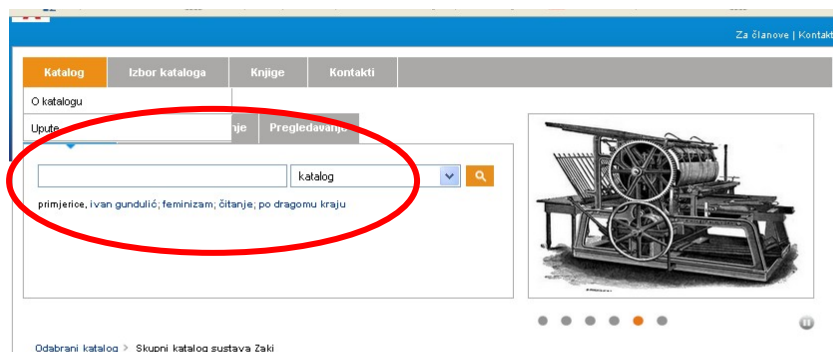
Za članove | Kontakt

Katalog
Izbor kataloga
Knjige
Kontakti

O katalogu
Upute

nje
Pregledavanje

katalog

primjerice, ivan gundulić; feminizam; čitanje; po dragomu kraju

Odabrani katalog > Skupni katalog sustava Zaki